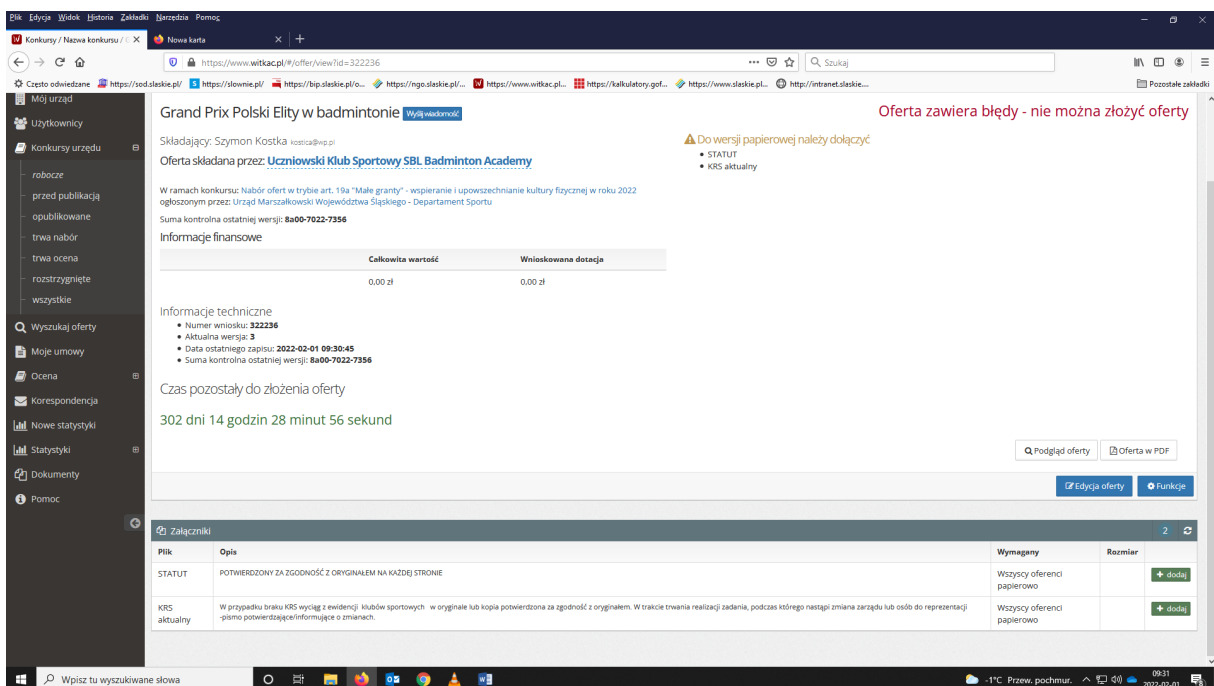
Plik Edycja Widok Historia Zakładki Narzędzia Pomoc

Konkursy / Nazwa konkursu / ×  Nowa karta ×  +

https://www.witkac.pl/#/offer/view?id=322236

Szukaj

Często odwiedzane  https://sod.slaskie.pl/  https://slownie.pl/  https://bip.slaskie.pl/o...  https://ngo.slaskie.pl/...  https://www.witkac.pl...  https://kalkulatory.gof...  https://www.slaskie.pl...  http://intranet.slaskie....  Pozostałe zakładki

Mój urząd
Użytkownicy
Konkursy urzędu
robocze
przed publikacją
opublikowane
trwa nabór
trwa ocena
rozstrzygnięte
wszystkie
Wyszukaj oferty
Moje umowy
Ocena
Korespondencja
Nowe statystyki
Statystyki
Dokumenty
Pomoc

Grand Prix Polski Elity w badmintonie Wyślij wiadomość

Oferta zawiera błędy - nie można złożyć oferty

Składający: Szymon Kostka kostica@wp.pl

Oferta składana przez: Uczniowski Klub Sportowy SBL Badminton Academy

Do wersji papierowej należy dołączyć
• STATUT
• KRS aktualny

W ramach konkursu: Nabór ofert w trybie art. 19a "Małe granty" - wspieranie i upowszechnianie kultury fizycznej w roku 2022
ogłoszonym przez: Urząd Marszałkowski Województwa Śląskiego - Departament Sportu

Suma kontrolna ostatniej wersji: 8a00-7022-7356

Informacje finansowe

| | Całkowita wartość | Wnioskowana dotacja |
|---|---|---|
| | 0,00 zł | 0,00 zł |

Informacje techniczne
• Numer wniosku: 322236
• Aktualna wersja: 3
• Data ostatniego zapisu: 2022-02-01 09:30:45
• Suma kontrolna ostatniej wersji: 8a00-7022-7356

Czas pozostały do złożenia oferty

302 dni 14 godzin 28 minut 56 sekund

Podgląd oferty  Oferta w PDF

Edycja oferty  Funkcje

Załączniki  2

| Plik | Opis | Wymagany | Rozmiar | |
|---|---|---|---|---|
| STATUT | POTWIERDZONY ZA ZGODNOŚĆ Z ORYGINAŁEM NA KAŻDEJ STRONIE | Wszyscy oferenci papierowo | | + dodaj |
| KRS aktualny | W przypadku braku KRS wyciąg z ewidencji klubów sportowych w oryginale lub kopia potwierdzona za zgodność z oryginałem. W trakcie trwania realizacji zadania, podczas którego nastąpi zmiana zarządu lub osób do reprezentacji -pismo potwierdzające/informujące o zmianach. | Wszyscy oferenci papierowo | | + dodaj |

Wpisz tu wyszukiwane słowa

-1°C Przew. pochmur.  09:31  2022-02-01